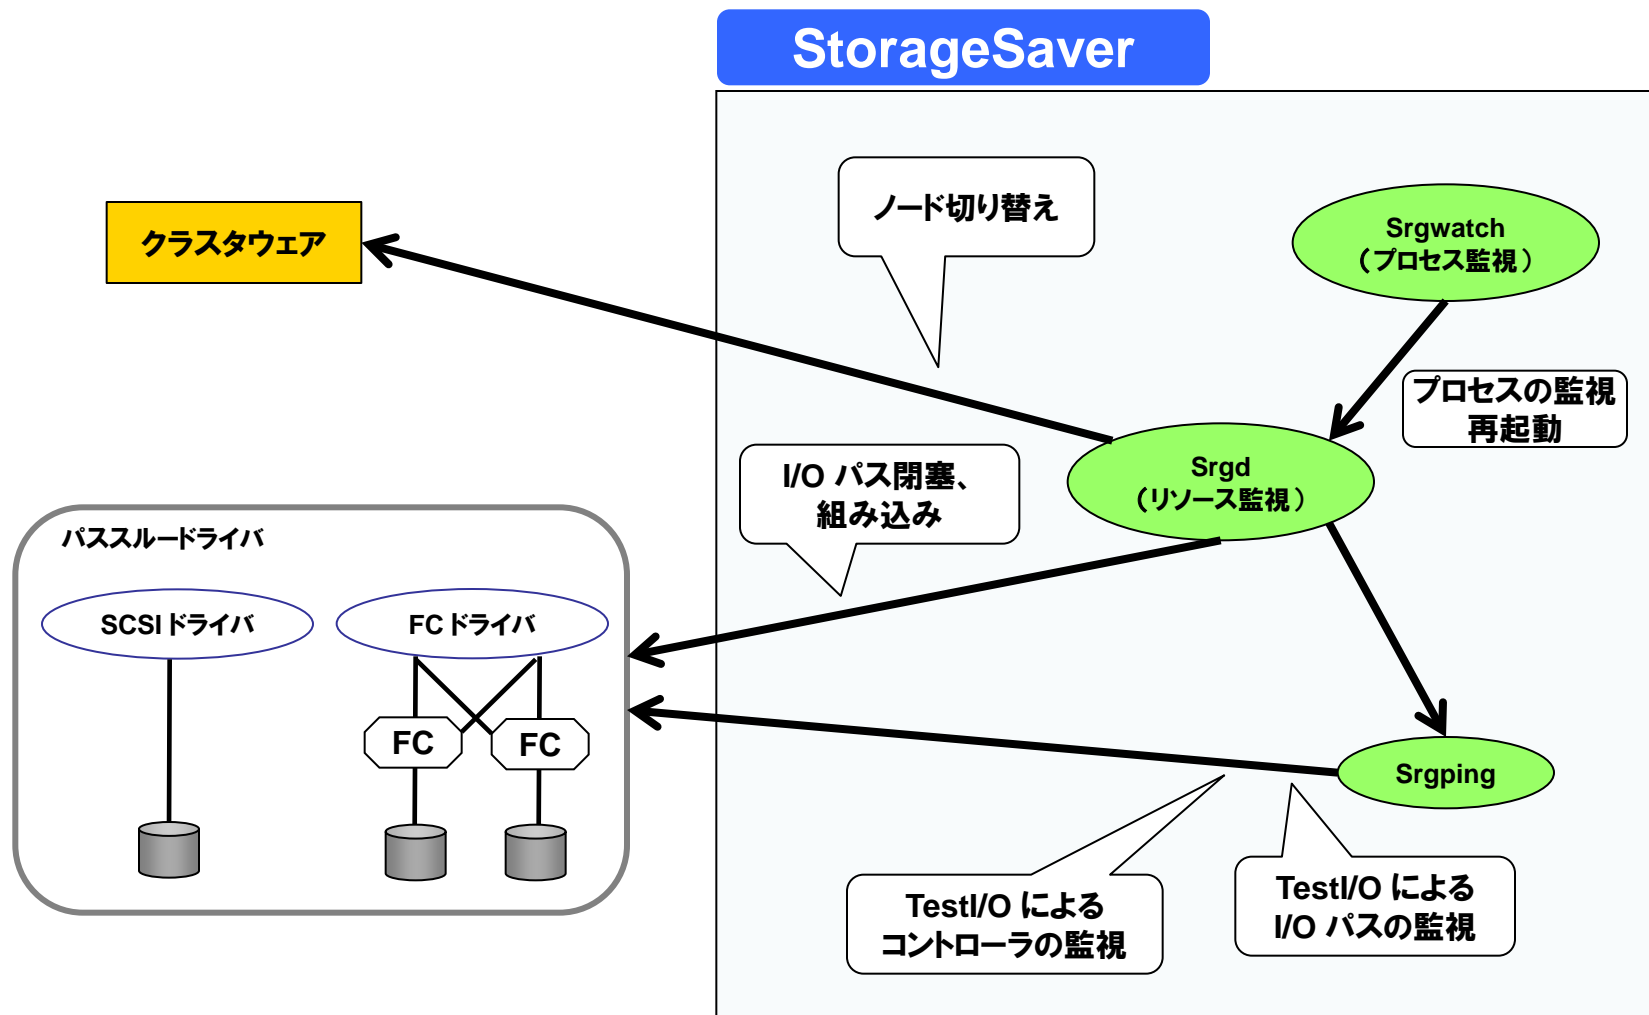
StorageSaver

クラスタウェア

ノード切り替え

Srgwatch
（プロセス監視）

プロセスの監視
再起動

I/O パス閉塞、
組み込み

Srgd
（リソース監視）

パススルードライバ

SCSI ドライバ

FC ドライバ

FC

FC

Srgping

TestI/O による
コントローラの監視

TestI/O による
I/O パスの監視